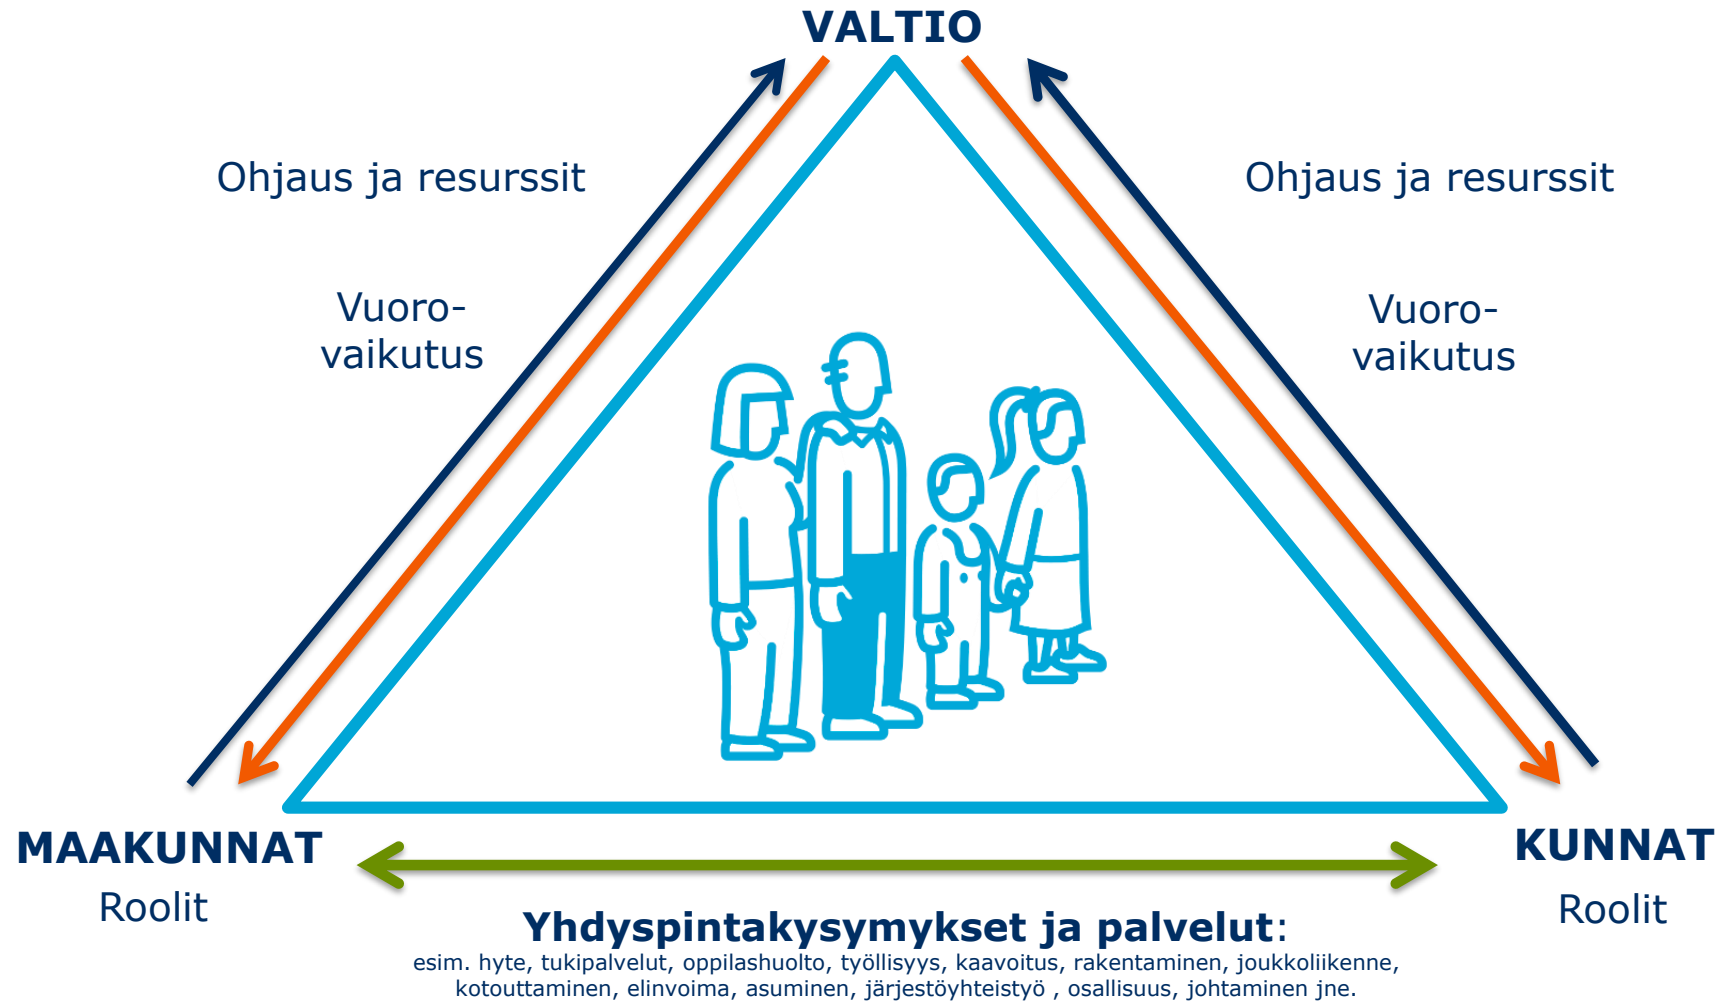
VALTIO

Ohjaus ja resurssit

Vuorovaikutus

Ohjaus ja resurssit

Vuorovaikutus

MAAKUNNAT

Roolit

KUNNAT

Roolit

Yhdyspintakysymykset ja palvelut:
esim. hyte, tukipalvelut, oppilashuolto, työllisyys, kaavoitus, rakentaminen, joukkoliikenne, kotouttaminen, elinvoima, asuminen, järjestöyhteistyö , osallisuus, johtaminen jne.